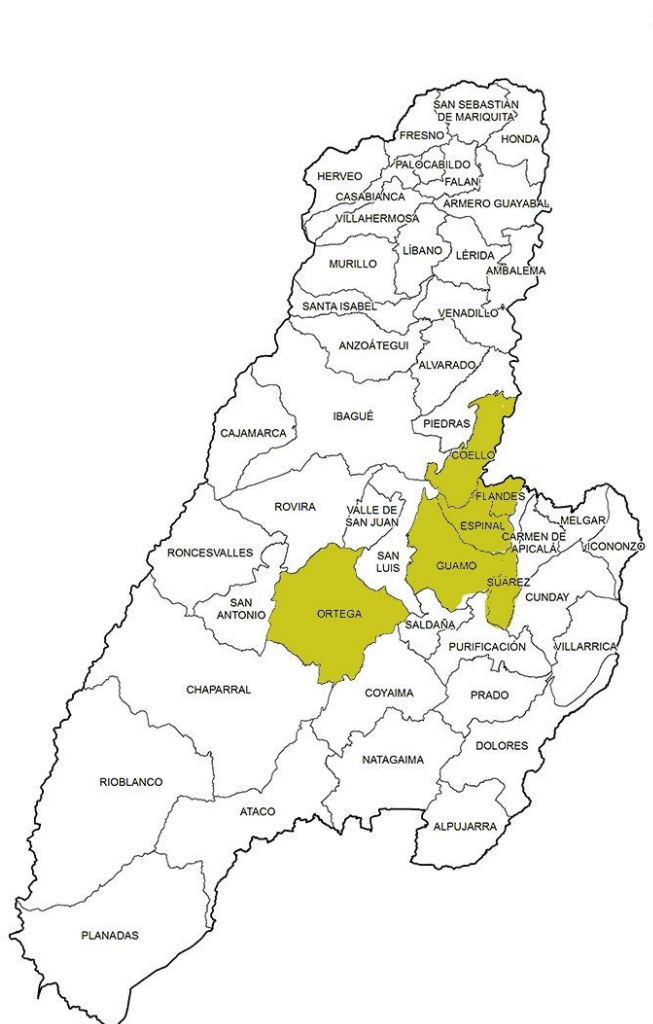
SAN SEBASTIAN DE MARIQUITA
FRESNO
HONDA
HERVEO
PALOCABILDO
FALAN
CASABIANCA
ARMERO GUAYABAL
VILLAHERMOSA
MURILLO
LÍBANO
LÉRIDA
AMBALEMA
SANTA ISABEL
VENADILLO
ANZOÁTEGUI
ALVARADO
IBAGUÉ
CAJAMARCA
PIEDRAS
COELLO
FLANDES
ROVIRA
VALLE DE SAN JUAN
ESPINAL
MELGAR
CARMEN DE APICALÁ
ICONONZO
RONCESVALLES
SAN LUIS
GUAMO
SUÁREZ
SAN ANTONIO
ORTEGA
CUNDAY
SALDAÑA
PURIFICACIÓN
VILLARRICA
CHAPARRAL
COYAIMA
PRADO
DOLORES
NATAGAIMA
RIOBLANCO
ATACO
ALPUJARRA
PLANADAS